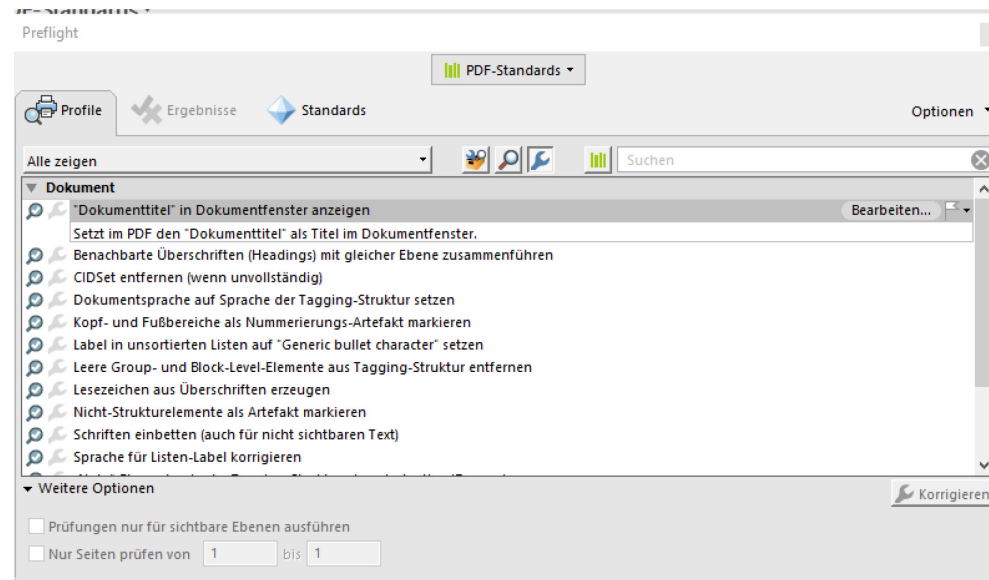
Preflight

PDF-Standards ▾

Profile Ergebnisse Standards

Optionen

Alle zeigen

Suchen

Dokument

"Dokumenttitel" in Dokumentfenster anzeigen

Bearbeiten...

Setzt im PDF den "Dokumenttitel" als Titel im Dokumentfenster.

Benachbarte Überschriften (Headings) mit gleicher Ebene zusammenführen

CIDSet entfernen (wenn unvollständig)

Dokumentsprache auf Sprache der Tagging-Struktur setzen

Kopf- und Fußbereiche als Nummerierungs-Artefakt markieren

Label in unsortierten Listen auf "Generic bullet character" setzen

Leere Group- und Block-Level-Elemente aus Tagging-Struktur entfernen

Lesezeichen aus Überschriften erzeugen

Nicht-Strukturelemente als Artefakt markieren

Schriften einbetten (auch für nicht sichtbaren Text)

Sprache für Listen-Label korrigieren

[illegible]

Weitere Optionen

Korrigieren

Prüfungen nur für sichtbare Ebenen ausführen

Nur Seiten prüfen von 1 bis 1